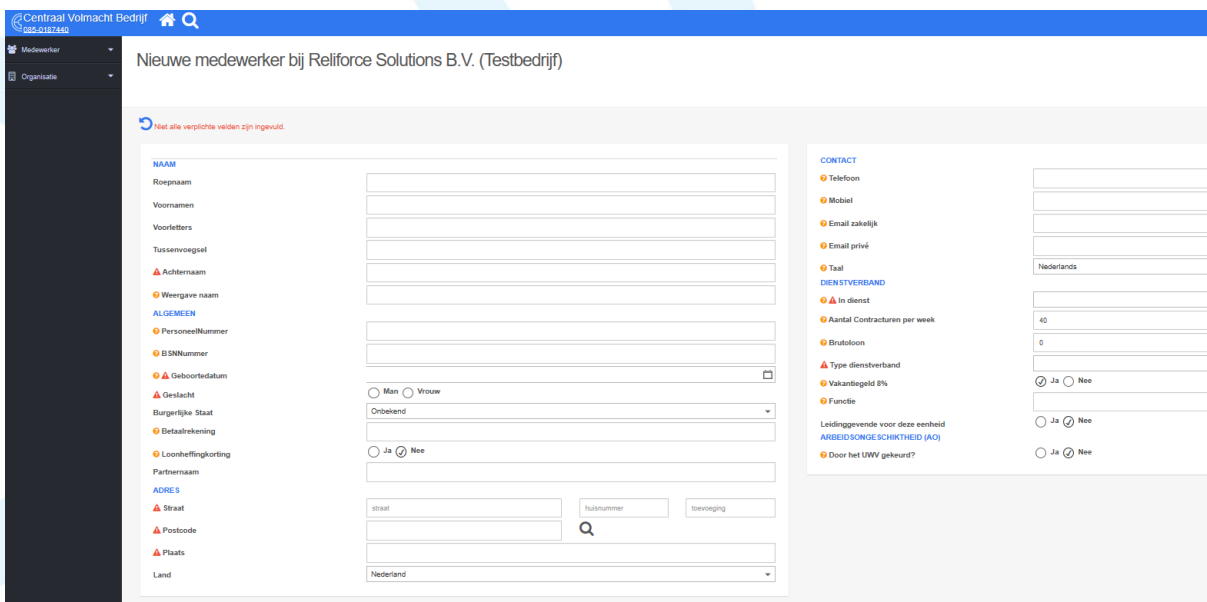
Centraal Volmacht Bedrijf
085-0187440

Medewerker
Organisatie

Nieuwe medewerker bij Reliforce Solutions B.V. (Testbedrijf)

Niet alle verplichte velden zijn ingevuld.

NAAM
Roepnaam
Voornamen
Voorletters
Tussenvoegsel
Achternaam
Weergave naam
ALGEMEEN
PersoneelNummer
BSNNummer
Geboortedatum
Geslacht
Man
Vrouw
Burgerlijke Staat
Onbekend
Betaalrekening
Loonheffingkorting
Ja
Nee
Partnernaam
ADRES
Straat
straat
huisnummer
toevoeging
Postcode
Plaats
Land
Nederland

CONTACT
Telefoon
Mobiel
Email zakelijk
Email privé
Taal
Nederlands
DIENSTVERBAND
In dienst
Aantal Contracturen per week
40
Brutoloon
0
Type dienstverband
Vakantiegeld 8%
Ja
Nee
Functie
Leidinggevende voor deze eenheid
Ja
Nee
ARBEIDSONGESCHIKTHEID (AO)
Door het UWV gekeurd?
Ja
Nee